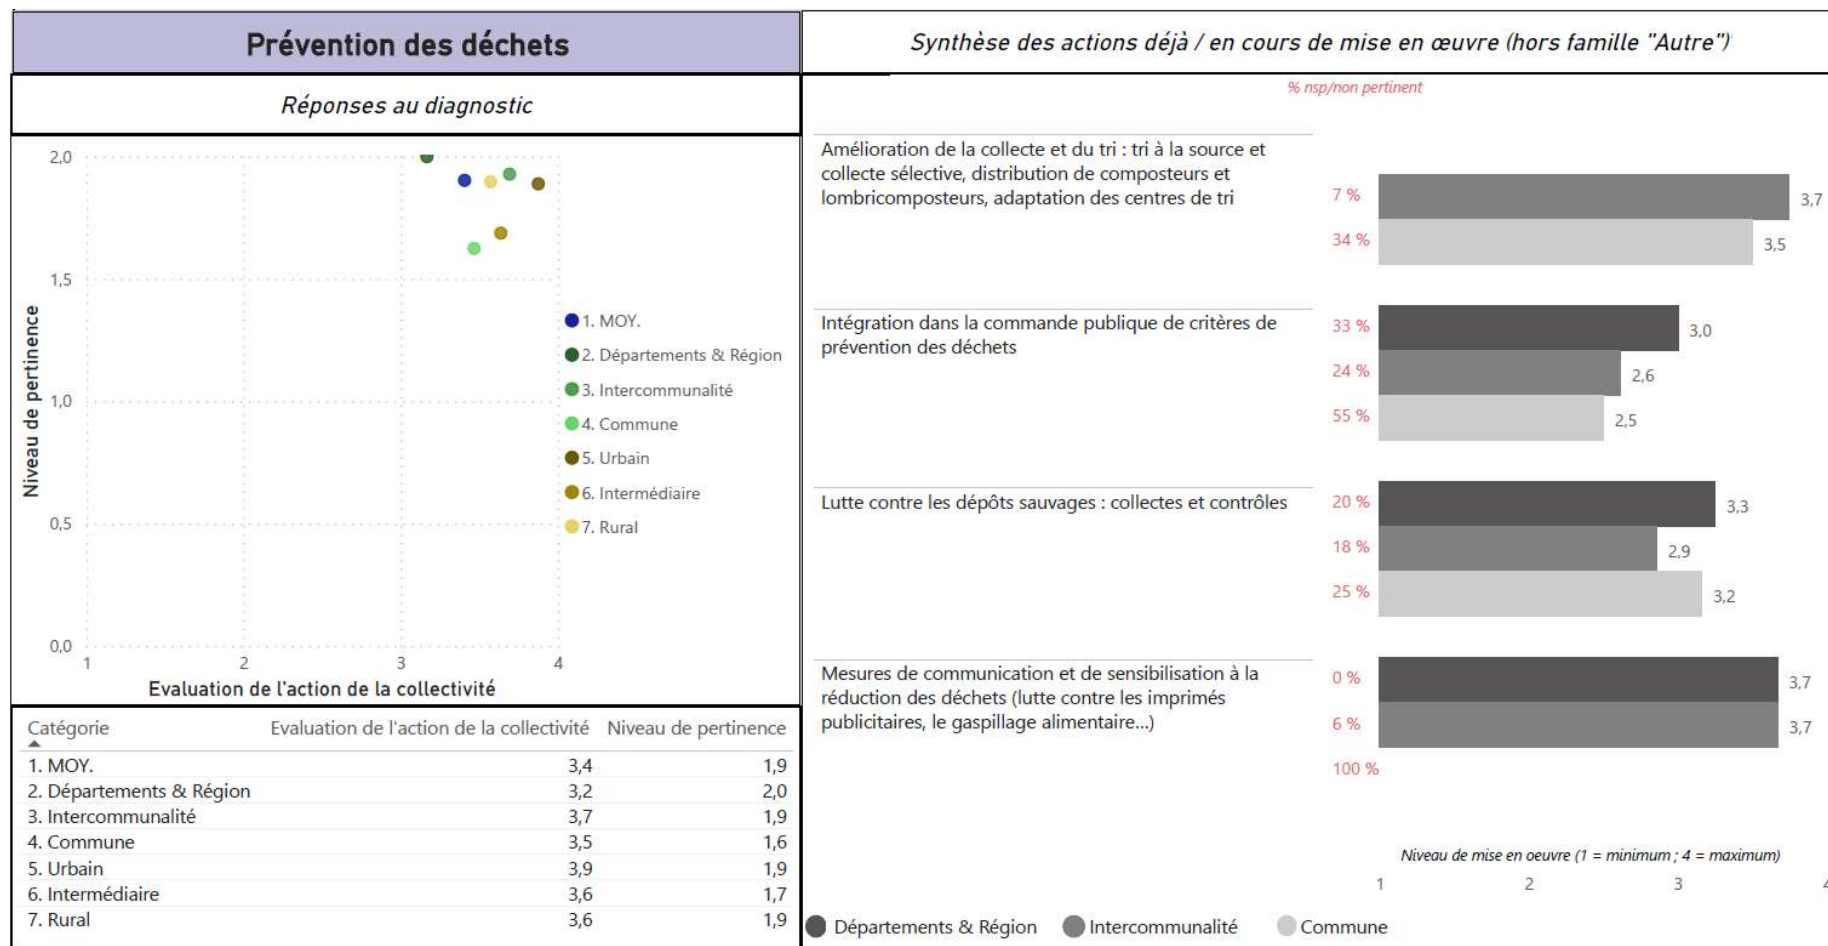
Prévention des déchets

Réponses au diagnostic

2,0
1,5
1,0
0,5
0,0
Niveau de pertinence
1
2
3
4
Evaluation de l'action de la collectivité

1. MOY.
2. Départements & Région
3. Intercommunalité
4. Commune
5. Urbain
6. Intermédiaire
7. Rural

| Catégorie | Evaluation de l'action de la collectivité | Niveau de pertinence |
|---|---|---|
| 1. MOY. | 3,4 | 1,9 |
| 2. Départements & Région | 3,2 | 2,0 |
| 3. Intercommunalité | 3,7 | 1,9 |
| 4. Commune | 3,5 | 1,6 |
| 5. Urbain | 3,9 | 1,9 |
| 6. Intermédiaire | 3,6 | 1,7 |
| 7. Rural | 3,6 | 1,9 |

Synthèse des actions déjà / en cours de mise en œuvre (hors famille "Autre")

% nsp/non pertinent

Amélioration de la collecte et du tri : tri à la source et collecte sélective, distribution de composteurs et lombricomposteurs, adaptation des centres de tri
7 % 3,7
34 % 3,5

Intégration dans la commande publique de critères de prévention des déchets
33 % 3,0
24 % 2,6
55 % 2,5

Lutte contre les dépôts sauvages : collectes et contrôles
20 % 3,3
18 % 2,9
25 % 3,2

Mesures de communication et de sensibilisation à la réduction des déchets (lutte contre les imprimés publicitaires, le gaspillage alimentaire...)
0 % 3,7
6 % 3,7
100 %

Niveau de mise en oeuvre (1 = minimum ; 4 = maximum)
1 2 3 4

Départements & Région
Intercommunalité
Commune